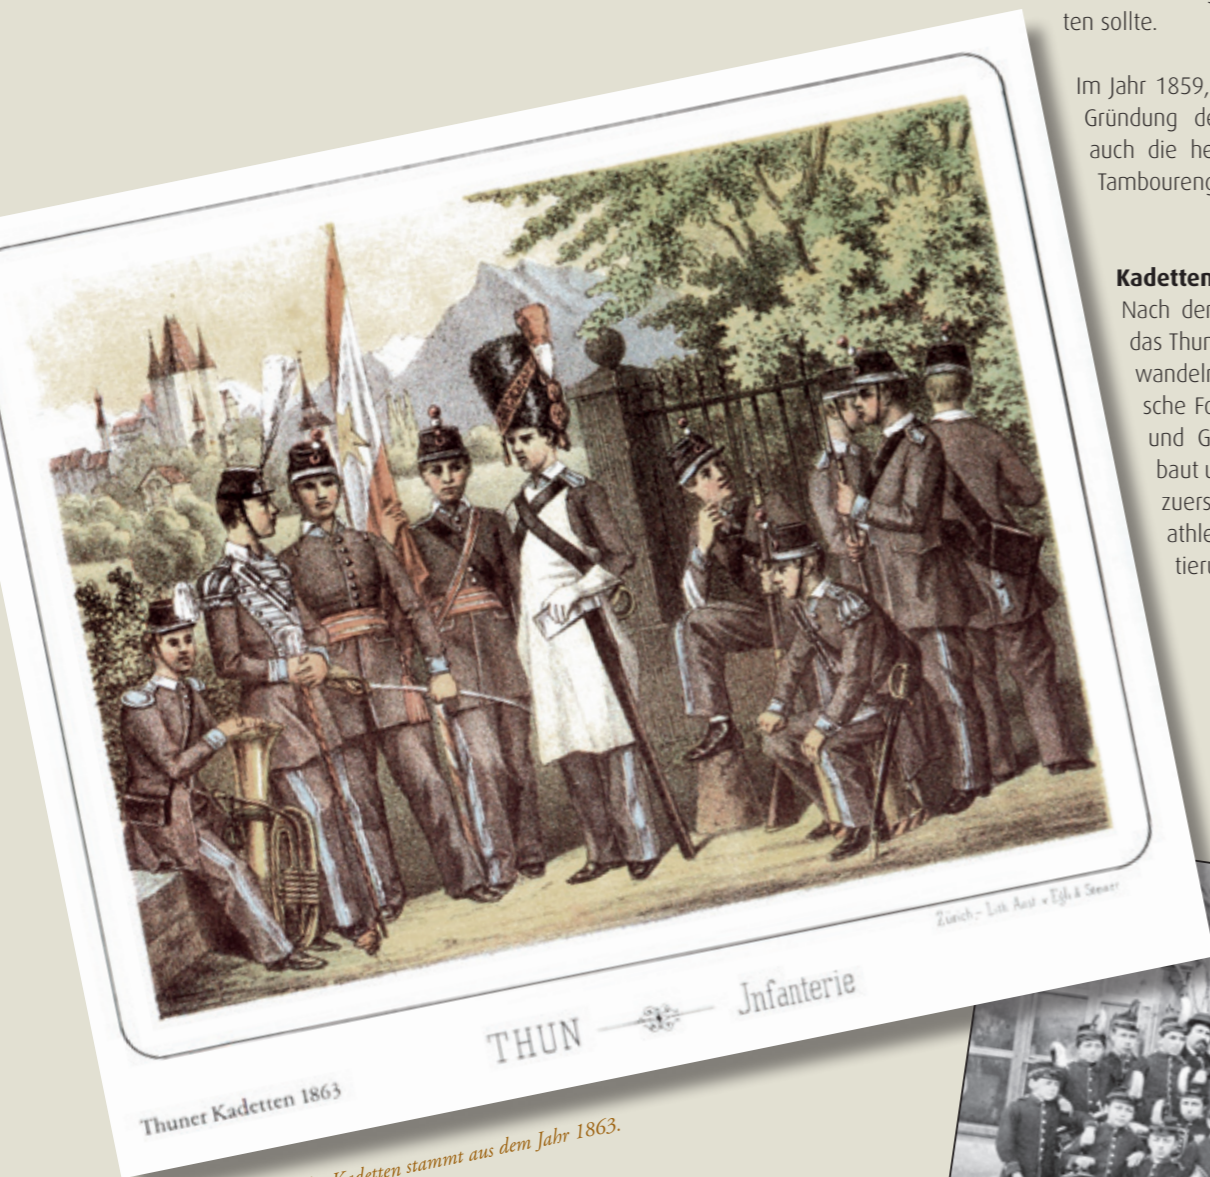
ten sollte.

Im Jahr 1859, Gründung de auch die he Tambourenc

Kadetten
Nach der das Thun wandeln sche Fo und G baut u zuers athle tieru

Zürich - Lith. Anst. v. Egli & Steiner

THUN Jnfanterie

Thuner Kadetten 1863

Kadetten stammt aus dem Jahr 1863.